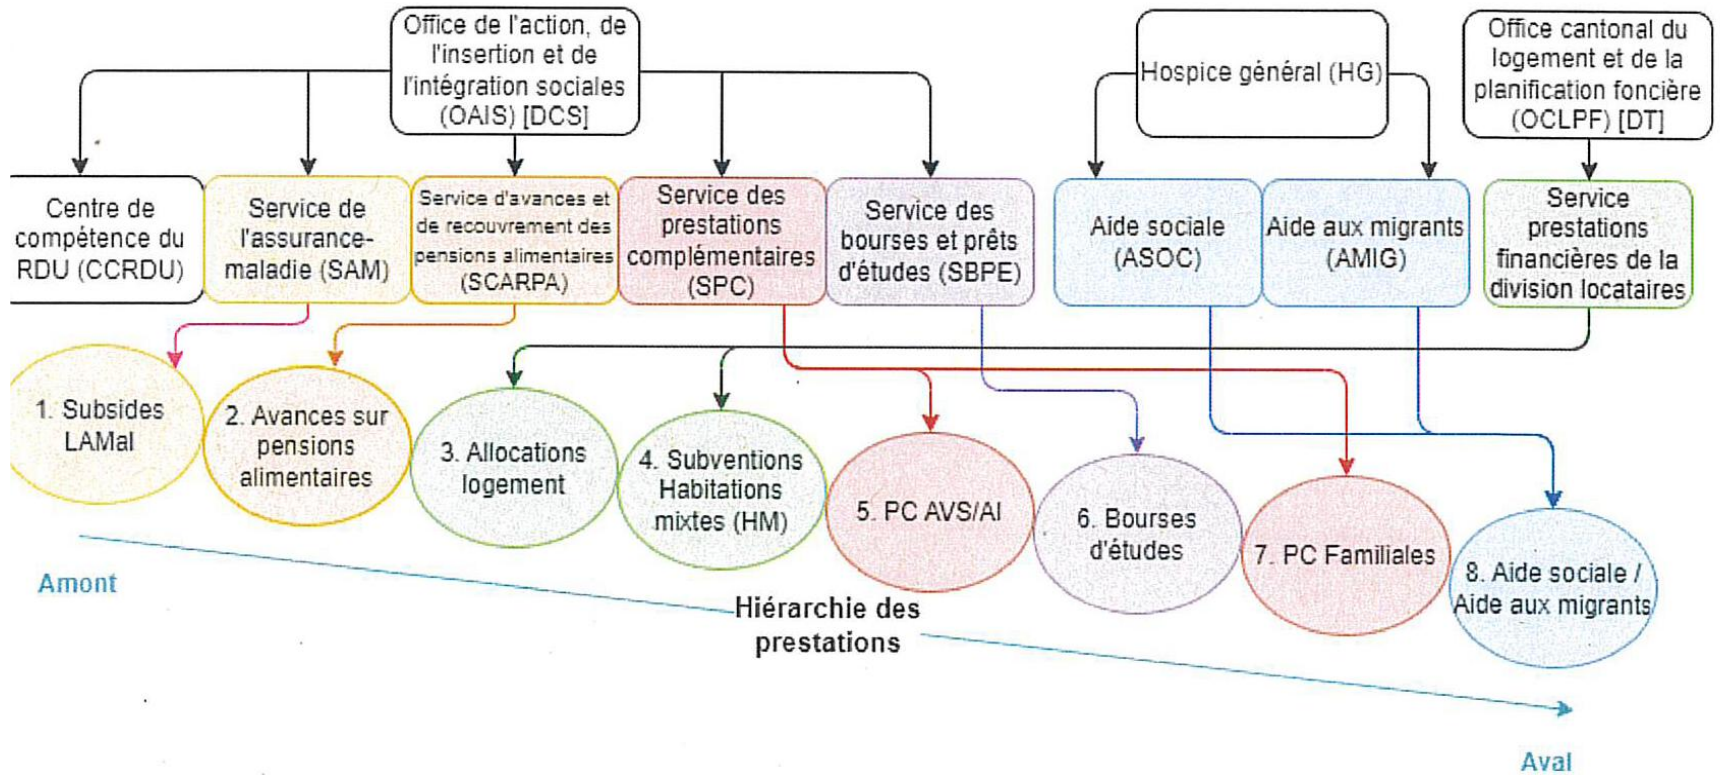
Office de l'action, de l'insertion et de l'intégration sociales (OAIS) [DCS]

Hospice général (HG)

Office cantonal du logement et de la planification foncière (OCLPF) [DT]

Centre de compétence du RDU (CCRDU)

Service de l'assurance-maladie (SAM)

Service d'avances et de recouvrement des pensions alimentaires (SCARPA)

Service des prestations complémentaires (SPC)

Service des bourses et prêts d'études (SBPE)

Aide sociale (ASOC)

Aide aux migrants (AMIG)

Service prestations financières de la division locataires

1. Subsides LAMal

2. Avances sur pensions alimentaires

3. Allocations logement

4. Subventions Habitations mixtes (HM)

5. PC AVS/AI

6. Bourses d'études

7. PC Familiales

8. Aide sociale / Aide aux migrants

Amont

Hiérarchie des prestations

Aval